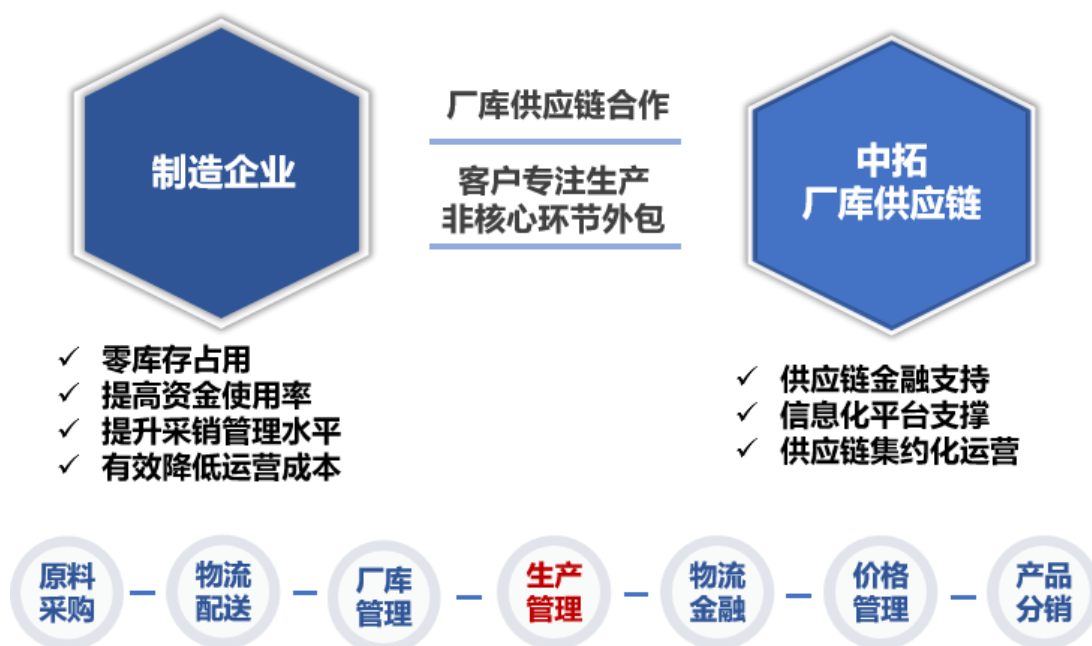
制造企业

厂库供应链合作

客户专注生产
非核心环节外包

中拓
厂库供应链

✓ 零库存占用
✓ 提高资金使用率
✓ 提升采销管理水平
✓ 有效降低运营成本

✓ 供应链金融支持
✓ 信息化平台支撑
✓ 供应链集约化运营

原料采购 – 物流配送 – 厂库管理 – 生产管理 – 物流金融 – 价格管理 – 产品分销